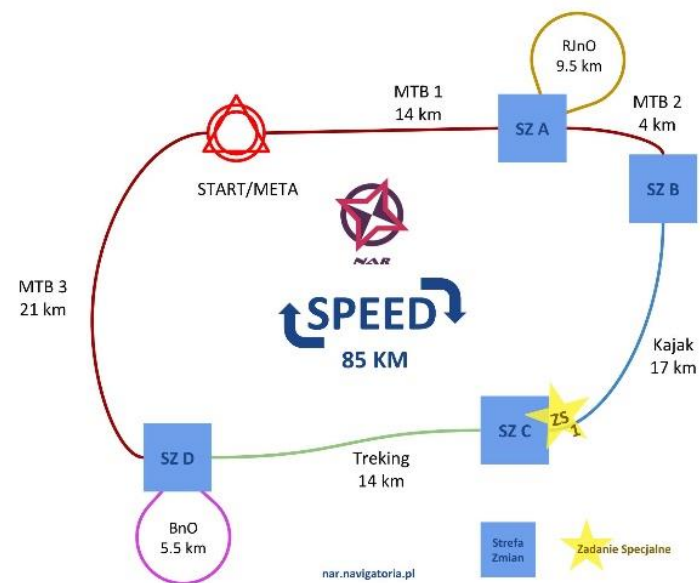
RJnO
9.5 km

MTB 1
14 km

SZ A

MTB 2
4 km

SZ B

START/META

NAR

MTB 3
21 km

SPEED

85 KM

Kajak
17 km

ZS 1

SZ C

SZ D

Treking
14 km

BnO
5.5 km

Strefa Zmian

Zadanie Specjalne

nar.navigatoria.pl